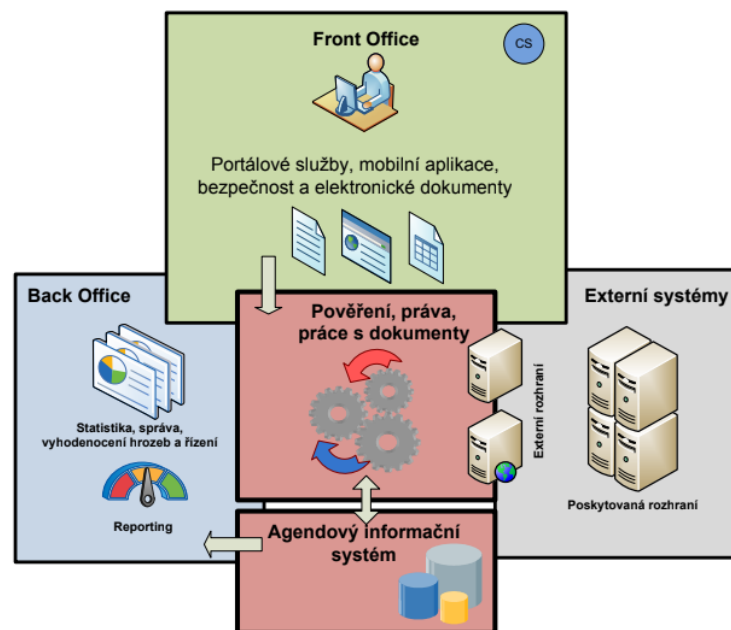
Front Office

CS

Portálové služby, mobilní aplikace, bezpečnost a elektronické dokumenty

Back Office

Statistika, správa, vyhodenocení hrozeb a řízení

Reporting

Pověření, práva, práce s dokumenty

Externí rozhraní

Externí systémy

Poskytovaná rozhraní

Agendový informační systém